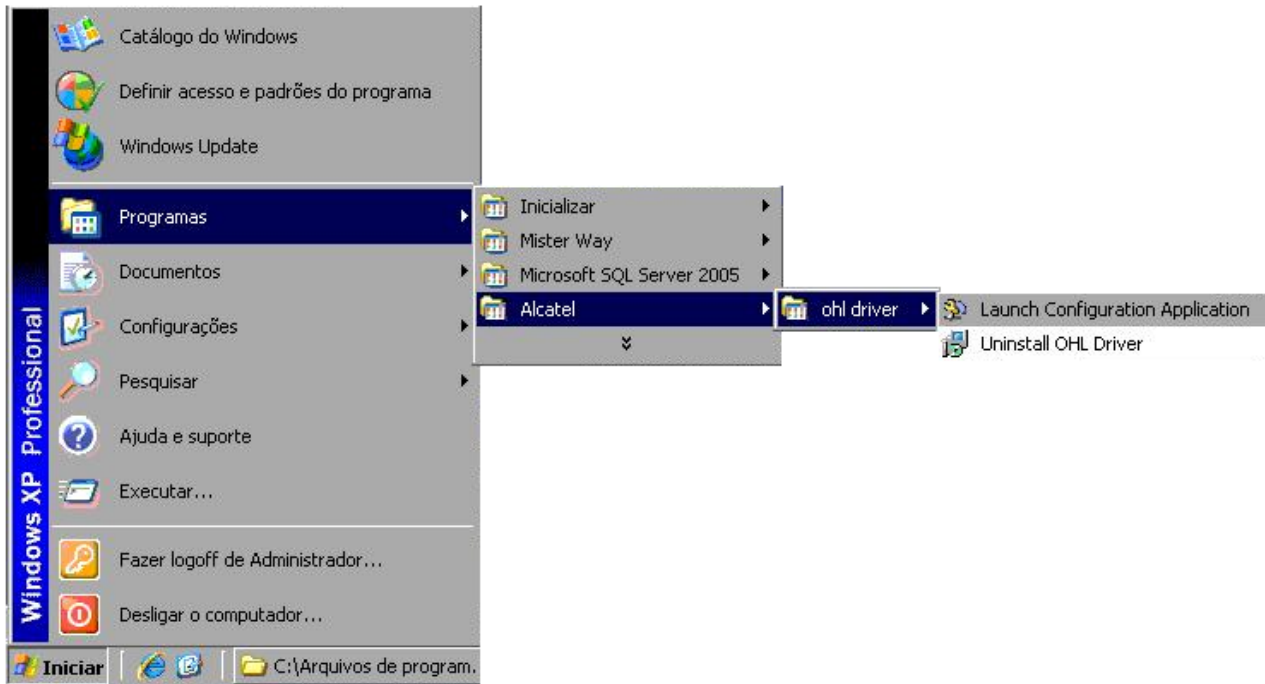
Windows XP Professional

Catálogo do Windows
Definir acesso e padrões do programa
Windows Update
Programas
Documentos
Configurações
Pesquisar
Ajuda e suporte
Executar...
Fazer logoff de Administrador...
Desligar o computador...

Inicializar
Mister Way
Microsoft SQL Server 2005
Alcatel

ohl driver

Launch Configuration Application
Uninstall OHL Driver

Iniciar
C:\Arquivos de program.